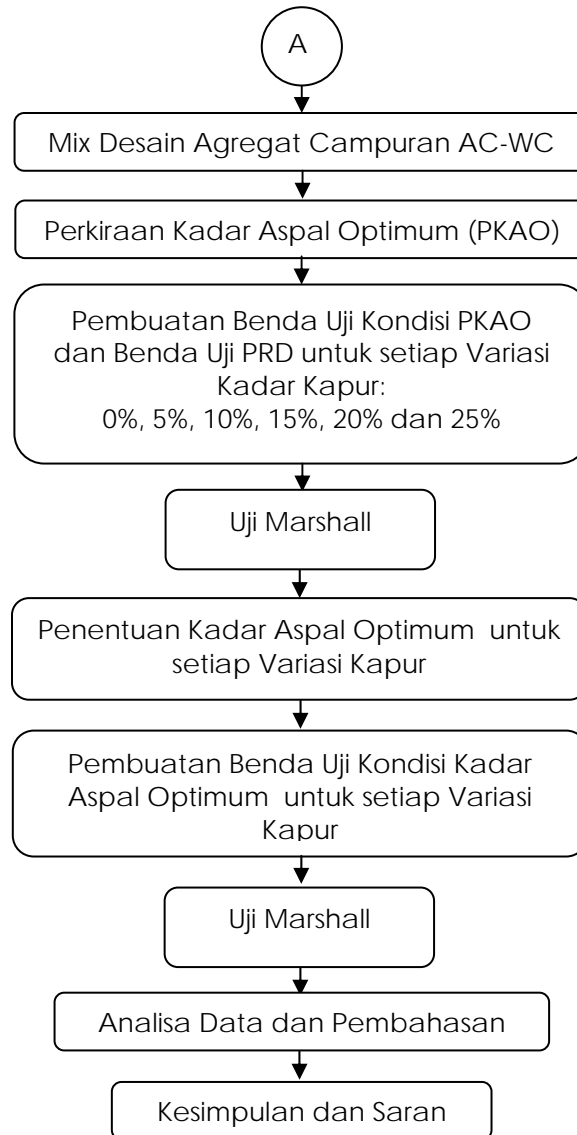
A

Mix Desain Agregat Campuran AC-WC

Perkiraan Kadar Aspal Optimum (PKAO)

Pembuatan Benda Uji Kondisi PKAO dan Benda Uji PRD untuk setiap Variasi Kadar Kapur:
0%, 5%, 10%, 15%, 20% dan 25%

Uji Marshall

Penentuan Kadar Aspal Optimum untuk setiap Variasi Kapur

Pembuatan Benda Uji Kondisi Kadar Aspal Optimum untuk setiap Variasi Kapur

Uji Marshall

Analisa Data dan Pembahasan

Kesimpulan dan Saran